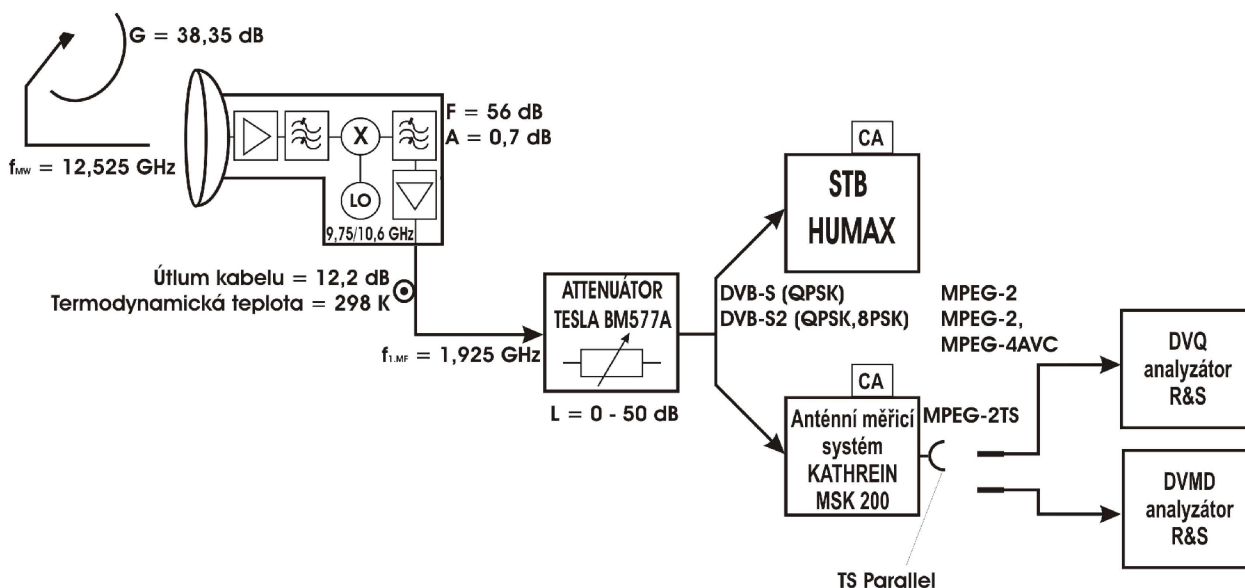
G = 38,35 dB

F = 56 dB
A = 0,7 dB

X

LO

9,75/10,6 GHz

$f_{MW}$ = 12,525 GHz

CA

STB
HUMAX

Útlum kabelu = 12,2 dB
Termodynamická teplota = 298 K

ATTENUÁTOR
TESLA BM577A

DVB-S (QPSK)
DVB-S2 (QPSK,8PSK)

MPEG-2
MPEG-2,
MPEG-4AVC

$f_{1.MF}$ = 1,925 GHz

L = 0 - 50 dB

CA

Anténní měřicí systém KATHREIN MSK 200

MPEG-2TS

DVQ
analyzátor
R&S

DVMD
analyzátor
R&S

TS Parallel